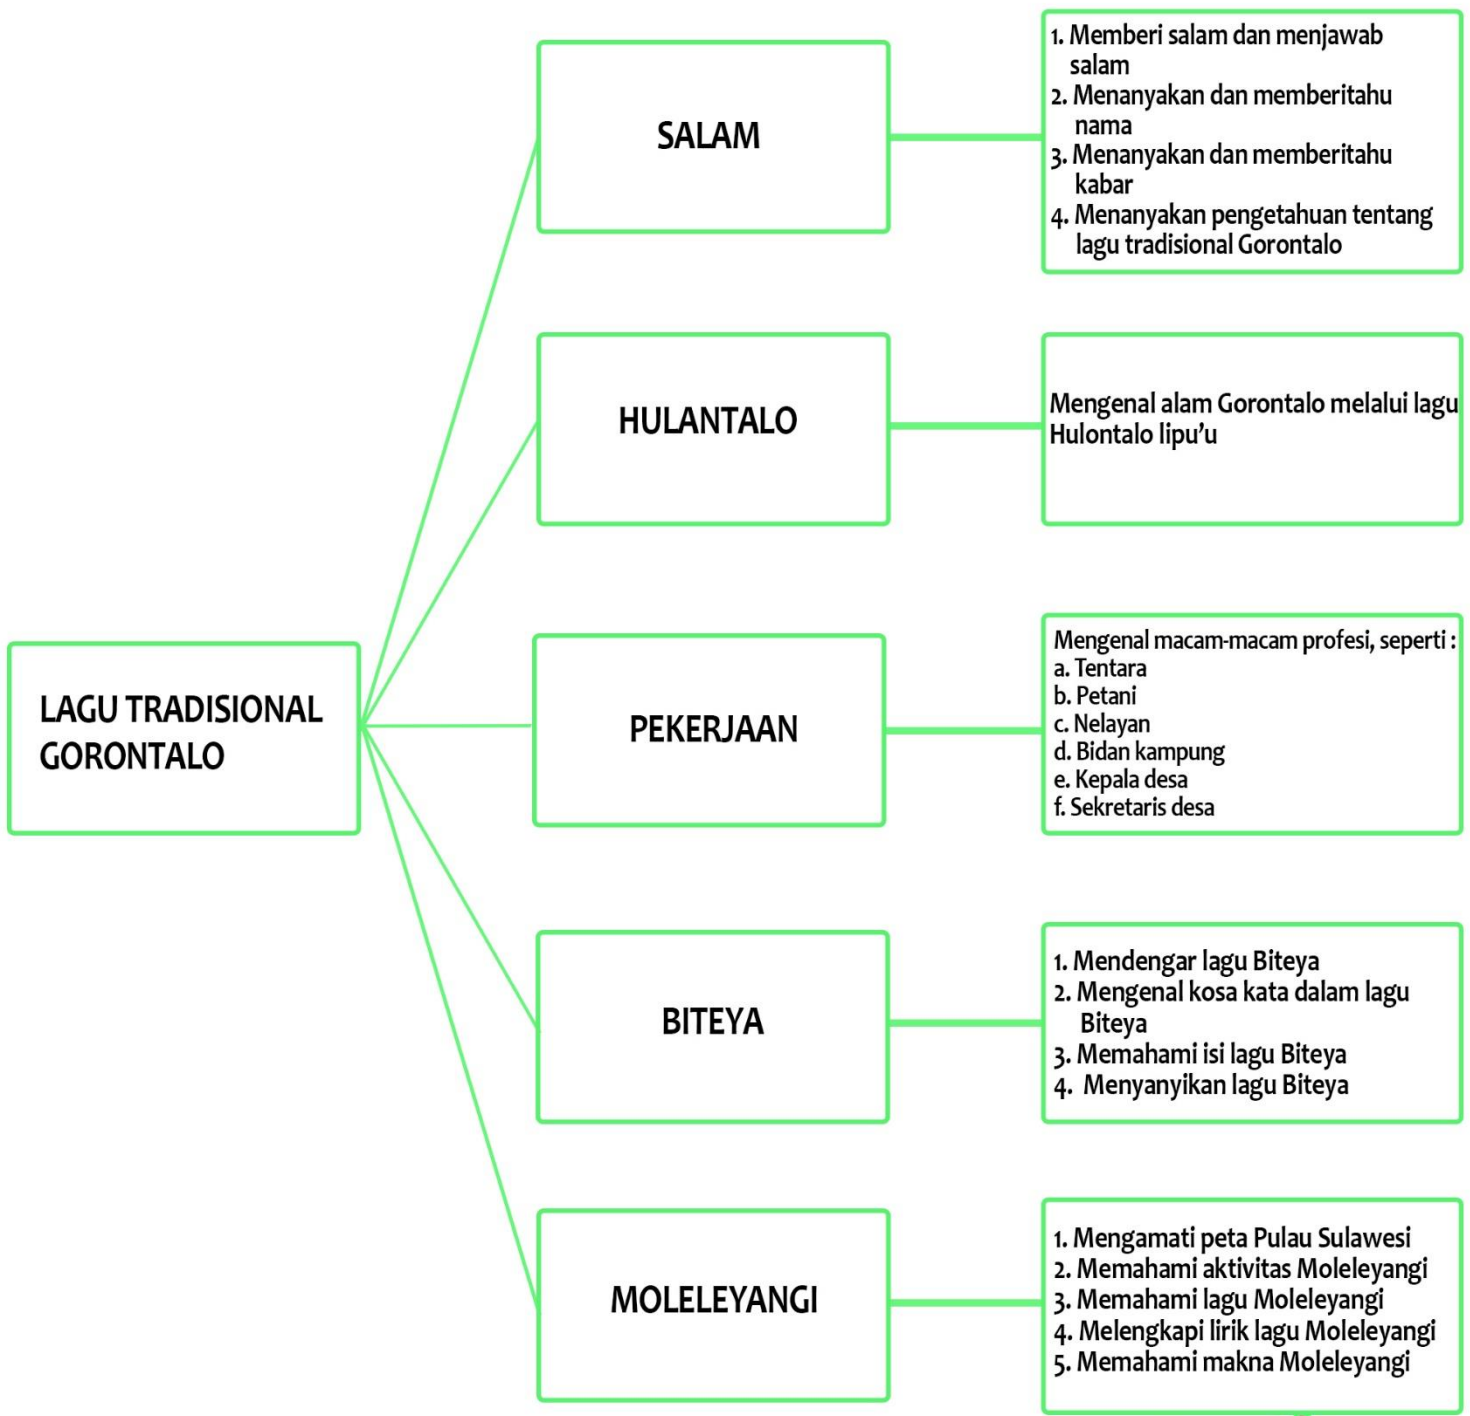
LAGU TRADISIONAL GORONTALO

SALAM

1. Memberi salam dan menjawab salam
2. Menanyakan dan memberitahu nama
3. Menanyakan dan memberitahu kabar
4. Menanyakan pengetahuan tentang lagu tradisional Gorontalo

HULANTALO

Mengenal alam Gorontalo melalui lagu Hulontalo lipu'u

PEKERJAAN

Mengenal macam-macam profesi, seperti :
a. Tentara
b. Petani
c. Nelayan
d. Bidan kampung
e. Kepala desa
f. Sekretaris desa

BITEYA

1. Mendengar lagu Biteya
2. Mengenal kosa kata dalam lagu Biteya
3. Memahami isi lagu Biteya
4. Menyanyikan lagu Biteya

MOLELEYANGI

1. Mengamati peta Pulau Sulawesi
2. Memahami aktivitas Moleleyangi
3. Memahami lagu Moleleyangi
4. Melengkapi lirik lagu Moleleyangi
5. Memahami makna Moleleyangi